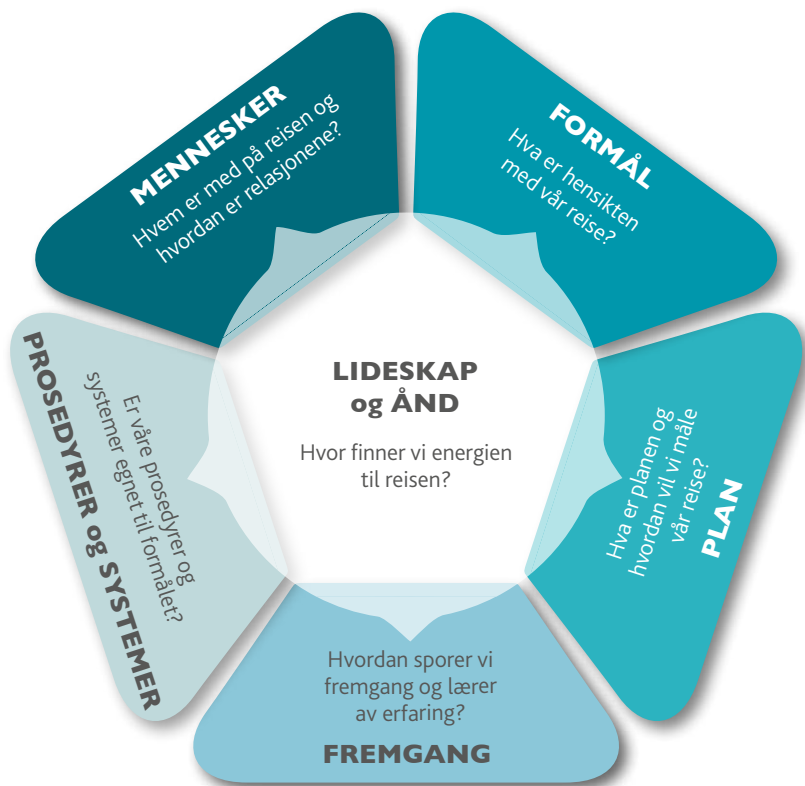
MENNESKER
Hvem er med på reisen og hvordan er relasjonene?

FORMÅL
Hva er hensikten med vår reise?

LIDESKAP og ÅND

Hvor finner vi energien til reisen?

PROSEDYRER og SYSTEMER
Er våre prosedyrer og systemer egnet til formålet?

Hva er planen og hvordan vil vi måle vår reise?
PLAN

Hvordan sporer vi fremgang og lærer av erfaring?
FREMGANG